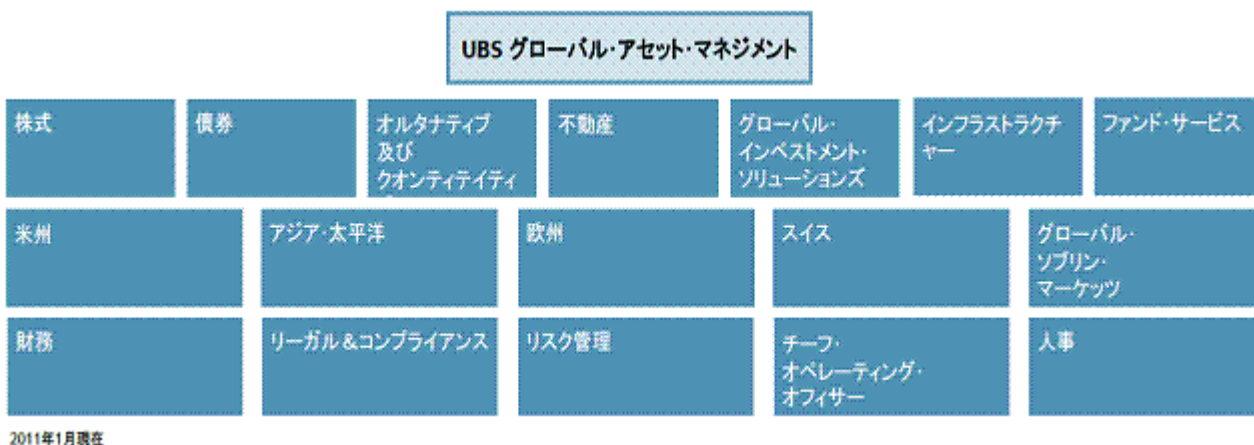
UBS グローバル・アセット・マネジメント

株式

債券

オルタナティブ及びクオンティテイティ

不動産

グローバル・インベストメント・ソリューションズ

インフラストラクチャー

ファンド・サービス

米州

アジア・太平洋

欧州

スイス

グローバル・ソブリン・マーケッツ

財務

リーガル＆コンプライアンス

リスク管理

チーフ・オペレーティング・オフィサー

人事

2011年1月現在